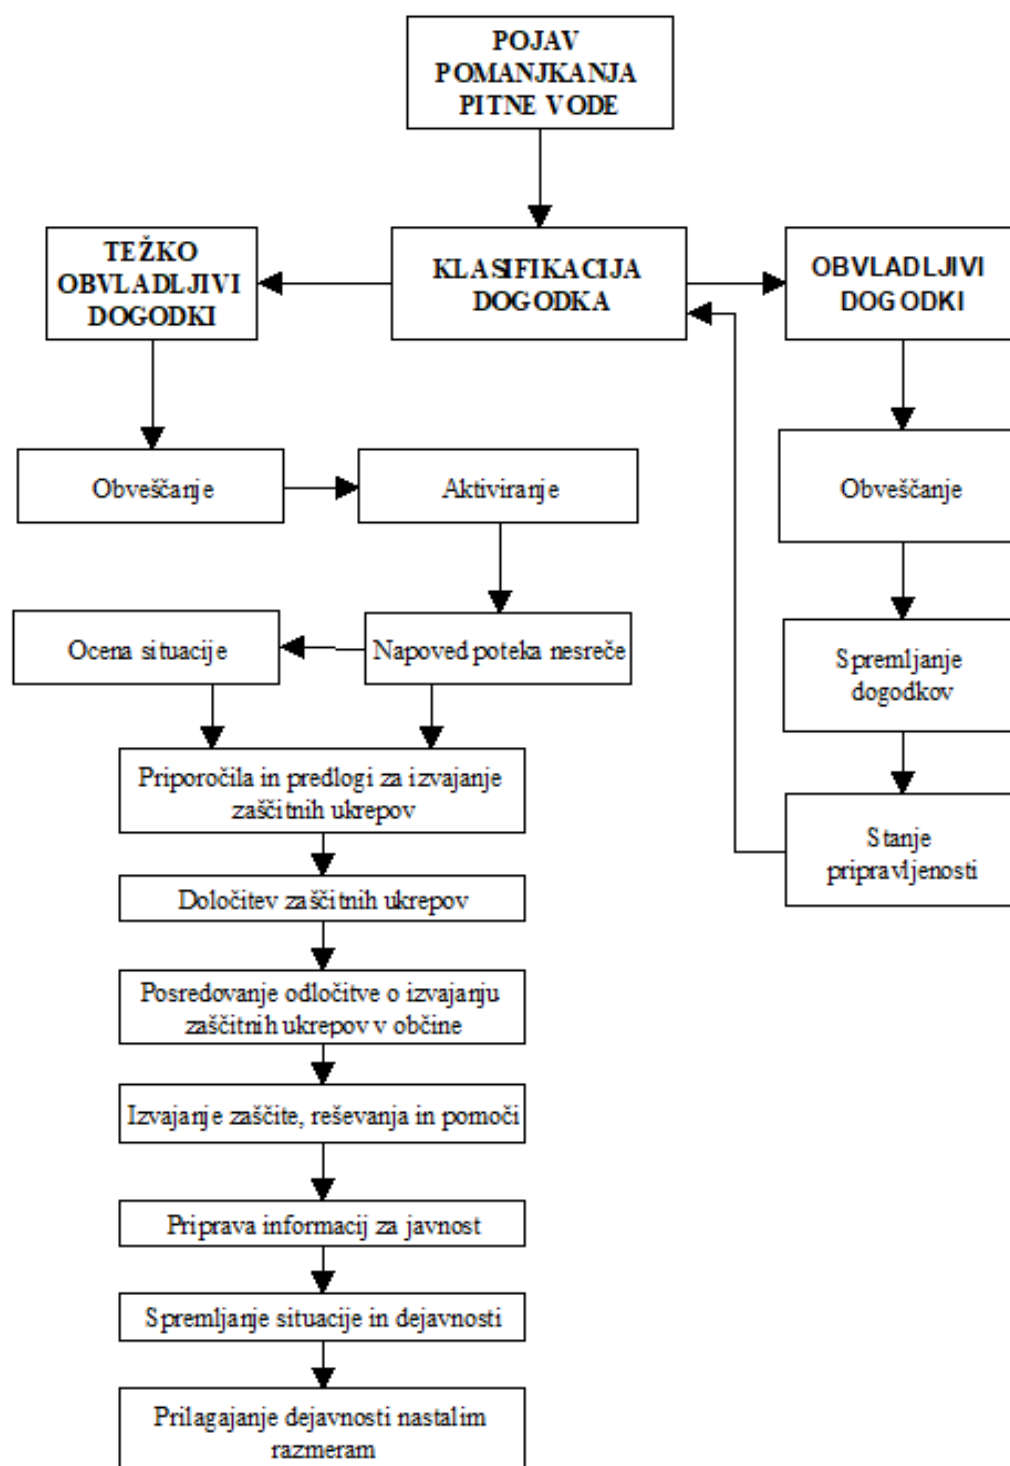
POJAV POMANJKANJA PITNE VODE

TEŽKO OBVLADLJIVI DOGODKI

KLASIFIKACIJA DOGODKA

OBVLADLJIVI DOGODKI

Obveščanje

Aktiviranje

Obveščanje

Ocena situacije

Napoved poteka nesreče

Spremljanje dogodkov

Priporočila in predlogi za izvajanje zaščitnih ukrepov

Stanje pripravljenosti

Določitev zaščitnih ukrepov

Posredovanje odločitve o izvajanju zaščitnih ukrepov v občine

Izvajanje zaščite, reševanja in pomoči

Priprava informacij za javnost

Spremljanje situacije in dejavnosti

Prilagajanje dejavnosti nastalim razmeram